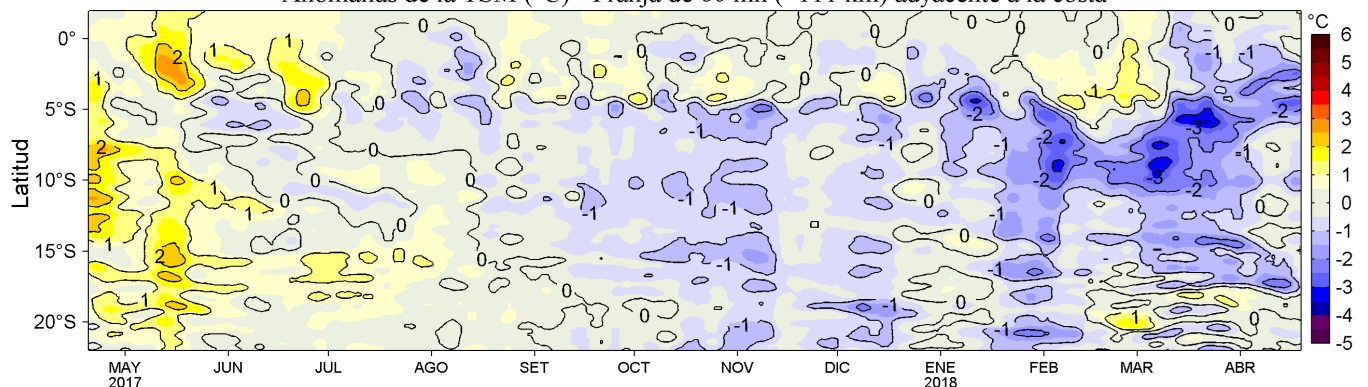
Anomalías de la TSM (°C) - Franja de 60 mn (~111 km) adyacente a la costa

°C
6
5
4
3
2
1
0
-1
-2
-3
-4
-5

Latitud

0°
5°S
10°S
15°S
20°S

MAY 2017
JUN
JUL
AGO
SET
OCT
NOV
DIC
ENE 2018
FEB
MAR
ABR

1
2
1
1
0
0
0
0
-1
2
1
1
0
0
0
-1
-1
-1
-1
-2
-2
-2
-3
-3
-2
-2
-1
-1
-1
2
1
0
0
-1
-1
-1
1
-1
-1
0
-1
-1
-1
0
0